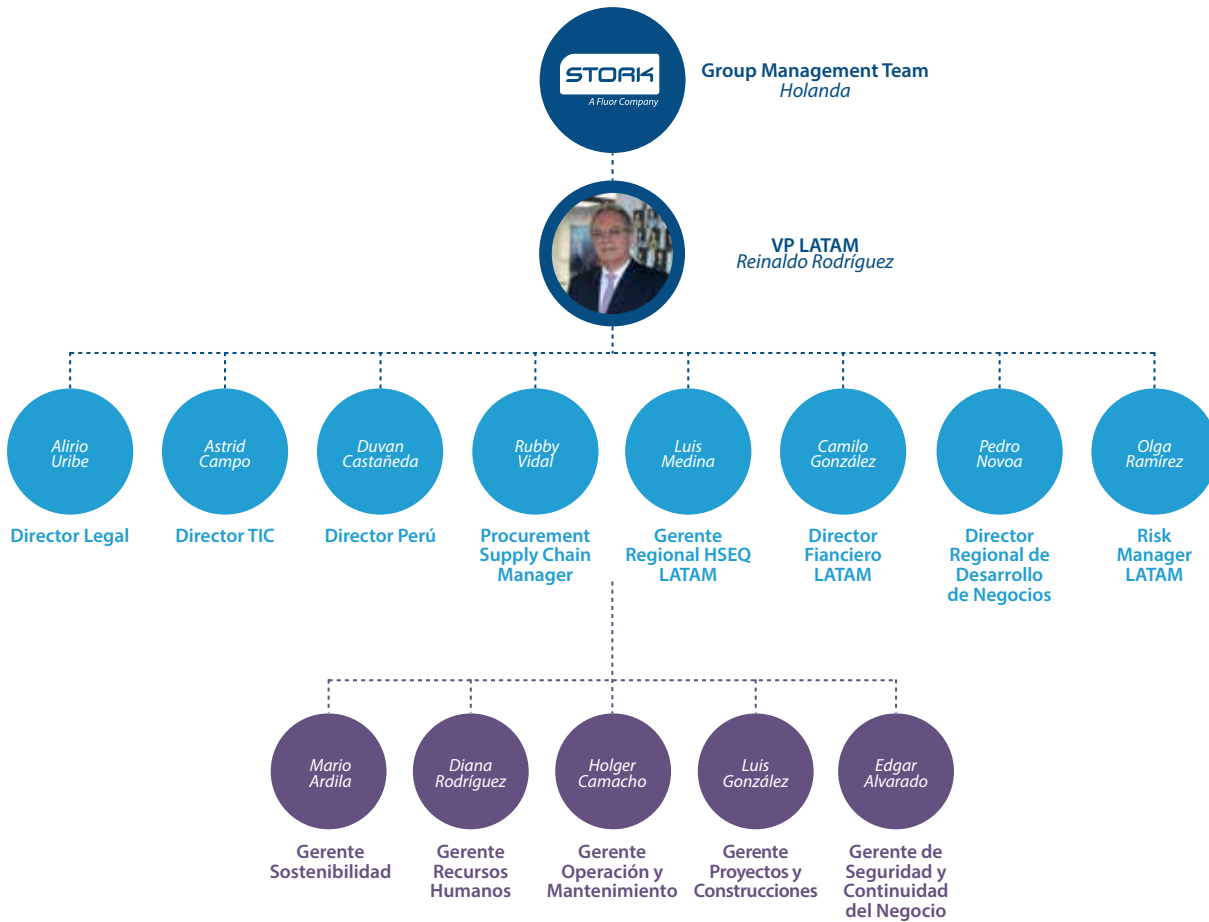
STORK
A Fluor Company

Group Management Team
Holanda

VP LATAM
Reinaldo Rodríguez

Alirio Uribe
Director Legal

Astrid Campo
Director TIC

Duvan Castañeda
Director Perú

Rubby Vidal
Procurement Supply Chain Manager

Luis Medina
Gerente Regional HSEQ LATAM

Camilo González
Director Fianciero LATAM

Pedro Novoa
Director Regional de Desarrollo de Negocios

Olga Ramírez
Risk Manager LATAM

Mario Ardila
Gerente Sostenibilidad

Diana Rodríguez
Gerente Recursos Humanos

Holger Camacho
Gerente Operación y Mantenimiento

Luis González
Gerente Proyectos y Construcciones

Edgar Alvarado
Gerente de Seguridad y Continuidad del Negocio